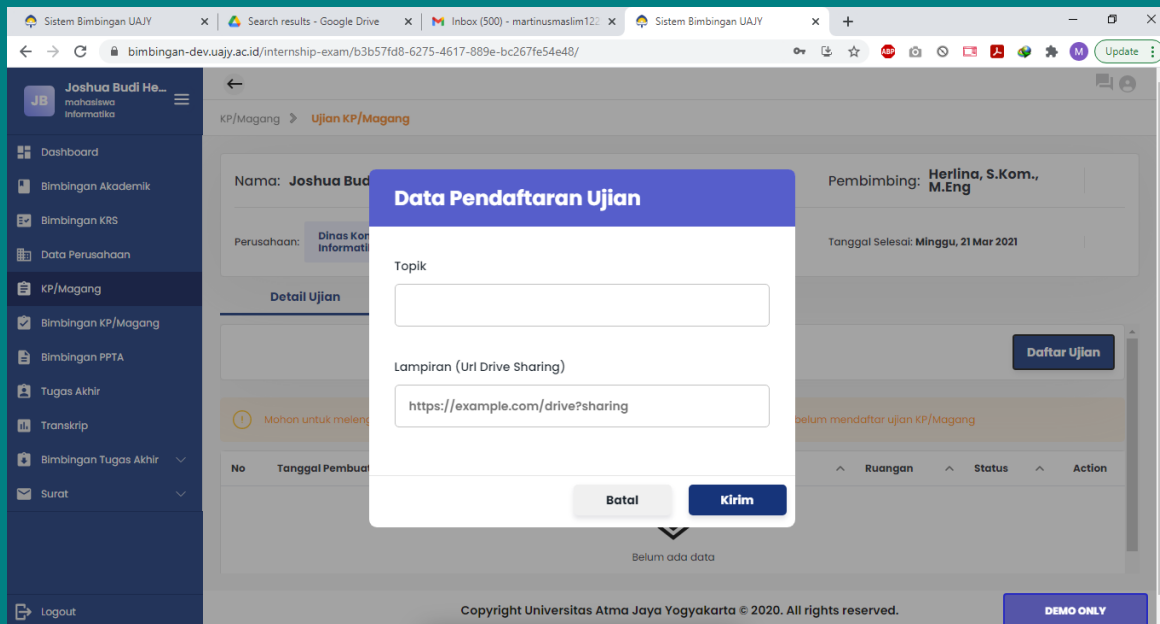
Sistem Bimbingan UAJY
Search results - Google Drive
Inbox (500) - martinusmaslim122
Sistem Bimbingan UAJY

bimbingan-dev.uajy.ac.id/internship-exam/b3b57fd8-6275-4617-889e-bc267fe54e48/

Update

JB Joshua Budi He... mahasiswa informatika

Dashboard
Bimbingan Akademik
Bimbingan KRS
Data Perusahaan
KP/Magang
Bimbingan KP/Magang
Bimbingan PPTA
Tugas Akhir
Transkrip
Bimbingan Tugas Akhir
Surat
Logout

KP/Magang > Ujian KP/Magang

Nama: Joshua Bud
Pembimbing: Herlina, S.Kom., M.Eng
Perusahaan: Dinas Kom Informati
Tanggal Selesai: Minggu, 21 Mar 2021

Detail Ujian

Daftar Ujian

Mohon untuk meleng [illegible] belum mendaftar ujian KP/Magang

| No | Tanggal Pembuat | | Ruangan | Status | Action |
|---|---|---|---|---|---|

Belum ada data

Data Pendaftaran Ujian

Topik

Lampiran (Url Drive Sharing)

https://example.com/drive?sharing

Batal
Kirim

Copyright Universitas Atma Jaya Yogyakarta © 2020. All rights reserved.

DEMO ONLY